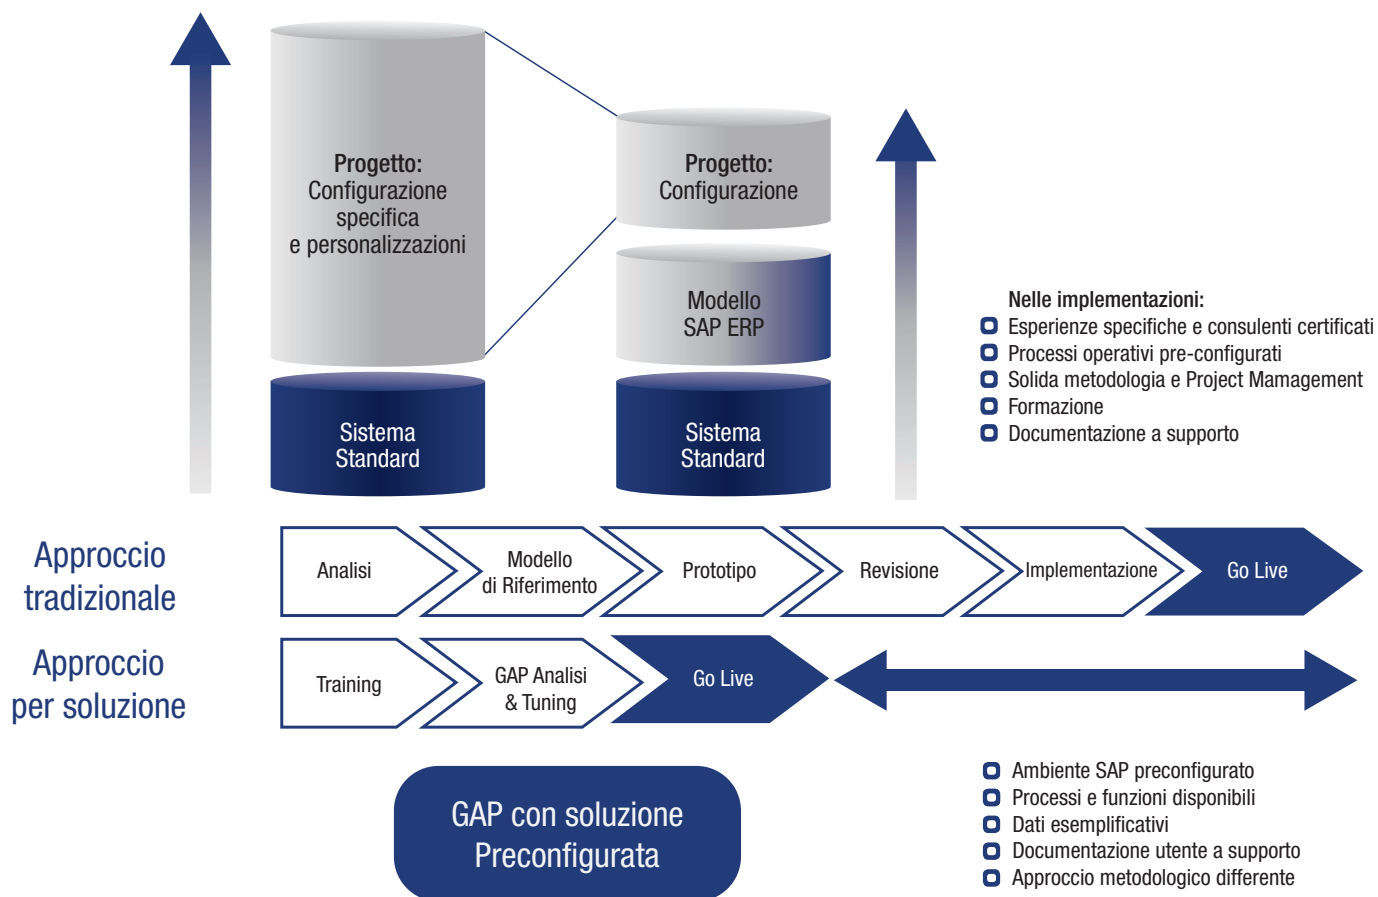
Progetto:
Configurazione specifica e personalizzazioni

Sistema Standard

Progetto:
Configurazione

Modello SAP ERP

Sistema Standard

Nelle implementazioni:
Esperienze specifiche e consulenti certificati
Processi operativi pre-configurati
Solida metodologia e Project Mamagement
Formazione
Documentazione a supporto

Approccio tradizionale

Analisi
Modello di Riferimento
Prototipo
Revisione
Implementazione
Go Live

Approccio per soluzione

Training
GAP Analisi & Tuning
Go Live

GAP con soluzione Preconfigurata

Ambiente SAP preconfigurato
Processi e funzioni disponibili
Dati esemplificativi
Documentazione utente a supporto
Approccio metodologico differente